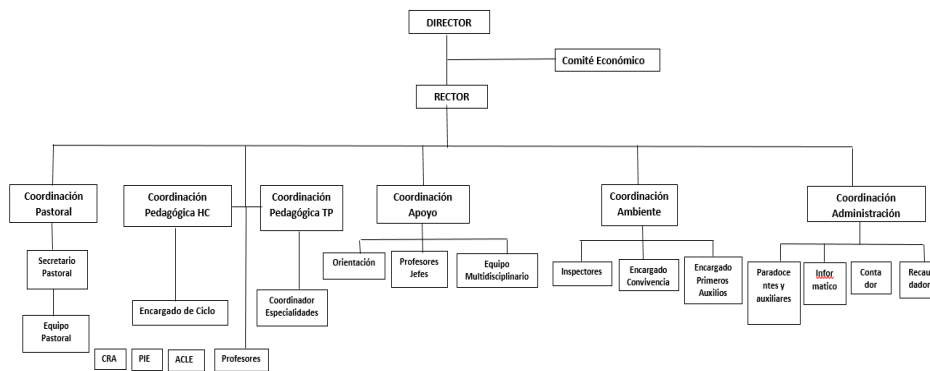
DIRECTOR

Comité Económico

RECTOR

Coordinación Pastoral

Secretario Pastoral

Equipo Pastoral

Coordinación Pedagógica HC

Encargado de Ciclo

Coordinación Pedagógica TP

Coordinador Especialidades

CRA

PIE

ACLE

Profesores

Coordinación Apoyo

Orientación

Profesores Jefes

Equipo Multidisciplinario

Coordinación Ambiente

Inspectores

Encargado Convivencia

Encargado Primeros Auxilios

Coordinación Administración

Paradoce ntes y auxiliares

Infor matico

Conta dor

Recau dador